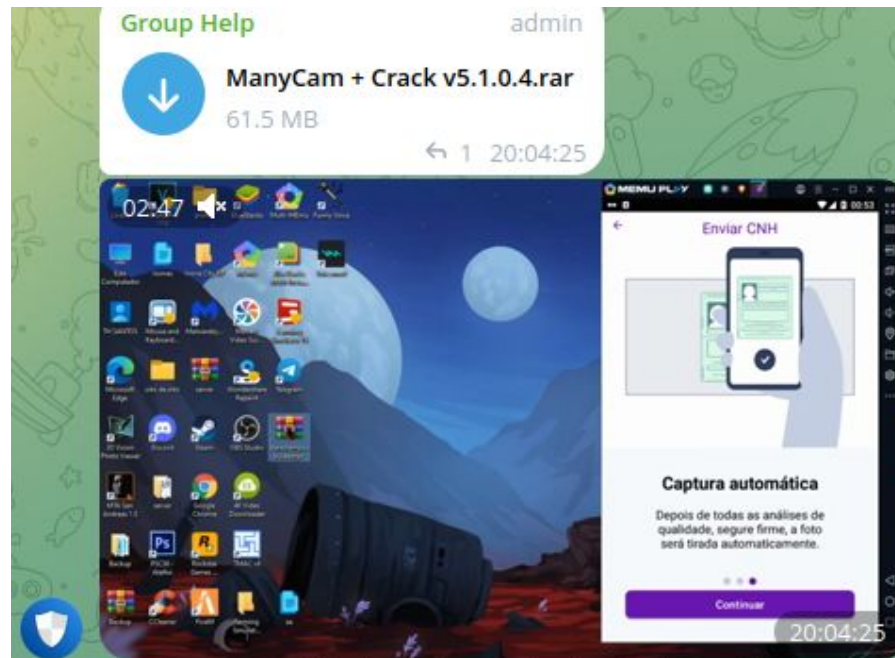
Group Help admin

ManyCam + Crack v5.1.0.4.rar

61.5 MB

1 20:04:25

02:47

MEMU PLAY

Enviar CNH

Captura automática

Depois de todas as análises de qualidade, segure firme, a foto será tirada automaticamente.

Continuar

20:04:25